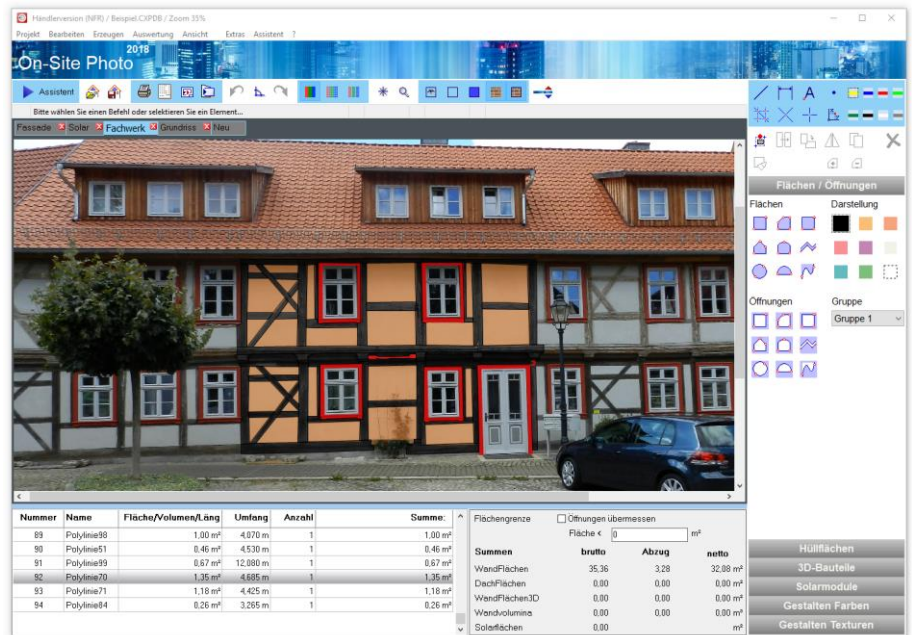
Händlerversion (NFR) / Beispiel.CXPDB / Zoom 35%

Projekt Bearbeiten Erzeugen Auswertung Ansicht Extras Assistent ?

On-Site Photo 2018

Assistent

Bitte wählen Sie einen Befehl oder selektieren Sie ein Element...

Fassade Solar Fachwerk Grundriss Neu

Flächen / Öffnungen

Flächen

Darstellung

Öffnungen

Gruppe

Gruppe 1

| Nummer | Name | Fläche/Volumen/Läng | Umfang | Anzahl | Summe: |
|---|---|---|---|---|---|
| 89 | Polylinie98 | 1,00 m² | 4,070 m | 1 | 1,00 m² |
| 90 | Polylinie51 | 0,46 m² | 4,530 m | 1 | 0,46 m² |
| 91 | Polylinie99 | 0,67 m² | 12,080 m | 1 | 0,67 m² |
| 92 | Polylinie70 | 1,35 m² | 4,685 m | 1 | 1,35 m² |
| 93 | Polylinie71 | 1,18 m² | 4,425 m | 1 | 1,18 m² |
| 94 | Polylinie84 | 0,26 m² | 3,265 m | 1 | 0,26 m² |

Flächengrenze

Öffnungen übermessen

Fläche < 0 m²

| Summen | brutto | Abzug | netto |
|---|---|---|---|
| WandFlächen | 35,36 | 3,28 | 32,08 m² |
| DachFlächen | 0,00 | 0,00 | 0,00 m² |
| WandFlächen3D | 0,00 | 0,00 | 0,00 m² |
| Wandvolumina | 0,00 | 0,00 | 0,00 m³ |
| Solarflächen | 0,00 | | m² |

Hüllflächen

3D-Bauteile

Solarmodule

Gestalten Farben

Gestalten Texturen